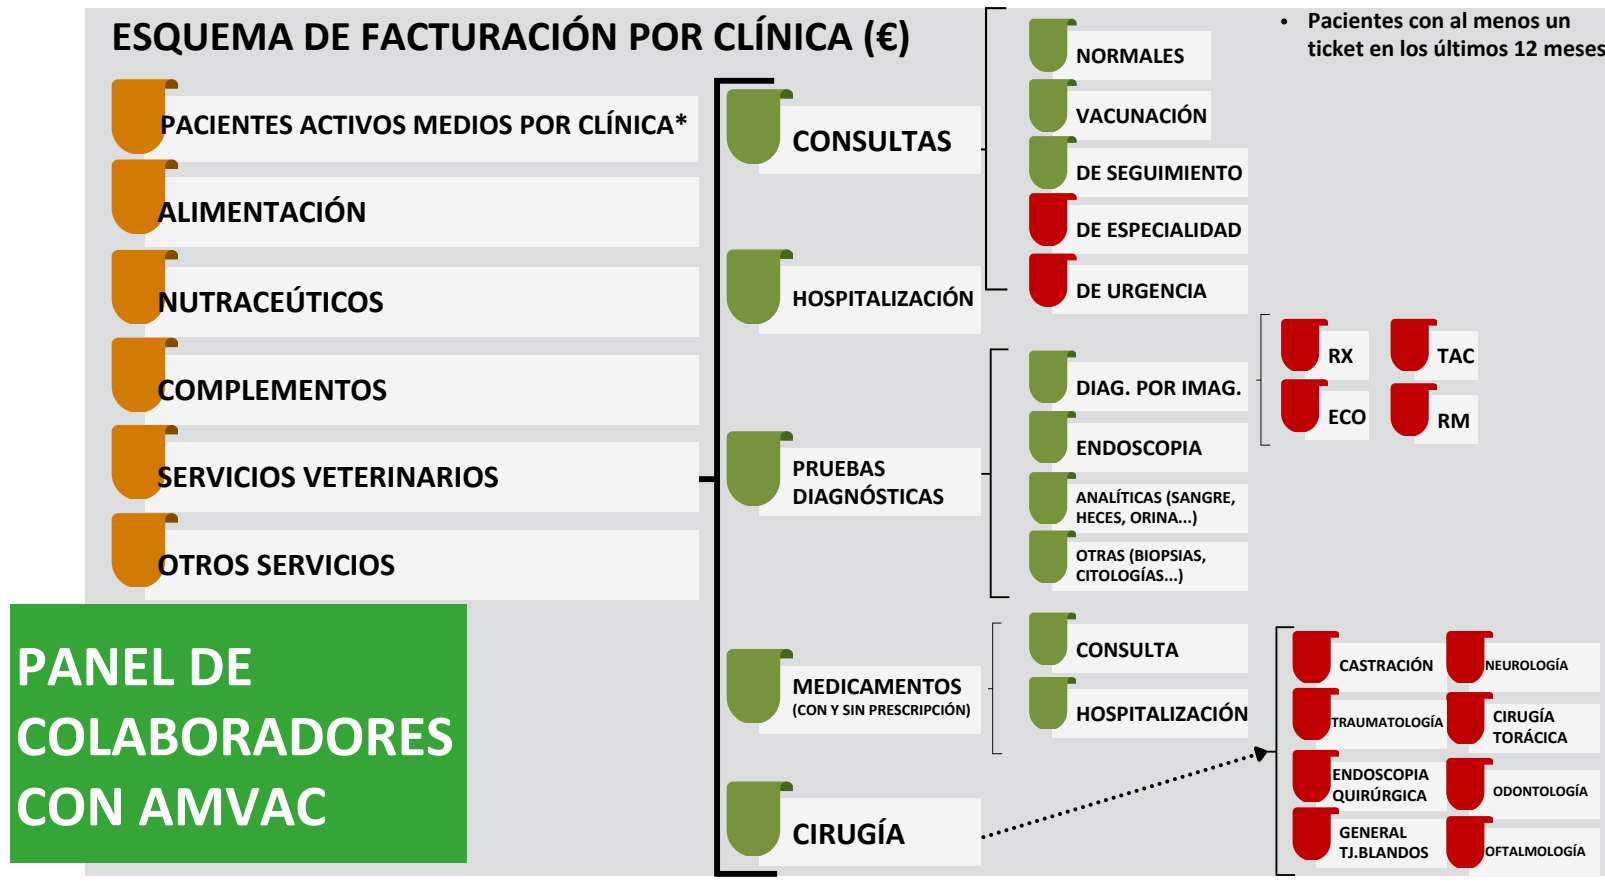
ESQUEMA DE FACTURACIÓN POR CLÍNICA (€)

• Pacientes con al menos un ticket en los últimos 12 meses

PACIENTES ACTIVOS MEDIOS POR CLÍNICA*

ALIMENTACIÓN

NUTRACEÚTICOS

COMPLEMENTOS

SERVICIOS VETERINARIOS

OTROS SERVICIOS

PANEL DE COLABORADORES CON AMVAC

CONSULTAS

HOSPITALIZACIÓN

PRUEBAS DIAGNÓSTICAS

MEDICAMENTOS (CON Y SIN PRESCRIPCIÓN)

CIRUGÍA

NORMALES

VACUNACIÓN

DE SEGUIMIENTO

DE ESPECIALIDAD

DE URGENCIA

DIAG. POR IMAG.

ENDOSCOPIA

ANALÍTICAS (SANGRE, HECES, ORINA…)

OTRAS (BIOPSIAS, CITOLOGÍAS…)

CONSULTA

HOSPITALIZACIÓN

RX

TAC

ECO

RM

CASTRACIÓN

NEUROLOGÍA

TRAUMATOLOGÍA

CIRUGÍA TORÁCICA

ENDOSCOPIA QUIRÚRGICA

ODONTOLOGÍA

GENERAL TJ.BLANDOS

OFTALMOLOGÍA